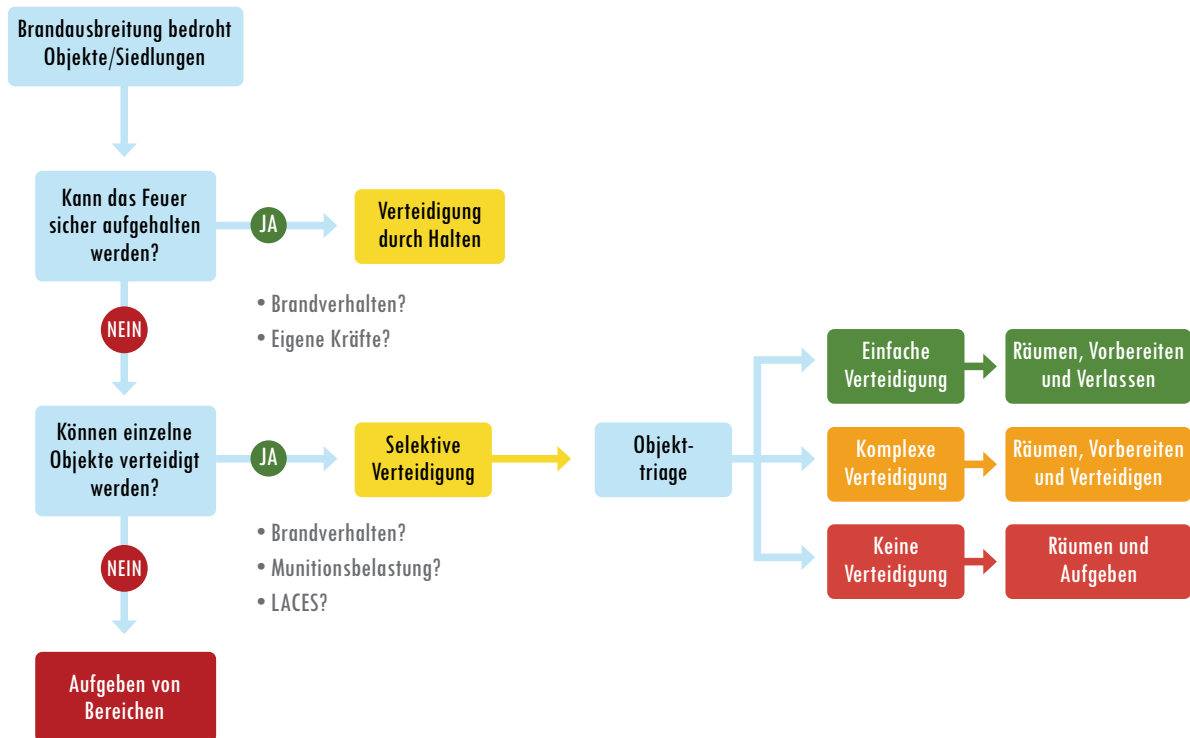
Brandausbreitung bedroht Objekte/Siedlungen

Kann das Feuer sicher aufgehalten werden?

JA

Verteidigung durch Halten

• Brandverhalten?
• Eigene Kräfte?

NEIN

Können einzelne Objekte verteidigt werden?

JA

Selektive Verteidigung

Objekttriage

• Brandverhalten?
• Munitionsbelastung?
• LACES?

NEIN

Aufgeben von Bereichen

Einfache Verteidigung

Räumen, Vorbereiten und Verlassen

Komplexe Verteidigung

Räumen, Vorbereiten und Verteidigen

Keine Verteidigung

Räumen und Aufgeben